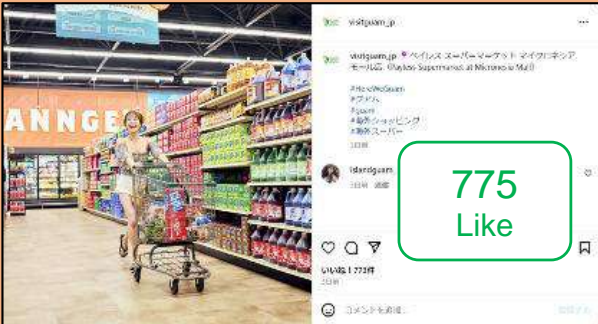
ANNGE

visitguam_jp

visitguam_jp 📍ペイレス スーパーマーケット マイクロネシアモール店 (Payless Supermarket at Micronesia Mall)

#HereWeGuam
#グアム
#guam
#海外ショッピング
#海外スーパー

3日前

islandguam

3日前 返信

775
Like

いいね！ 773件
3日前

コメントを追加...